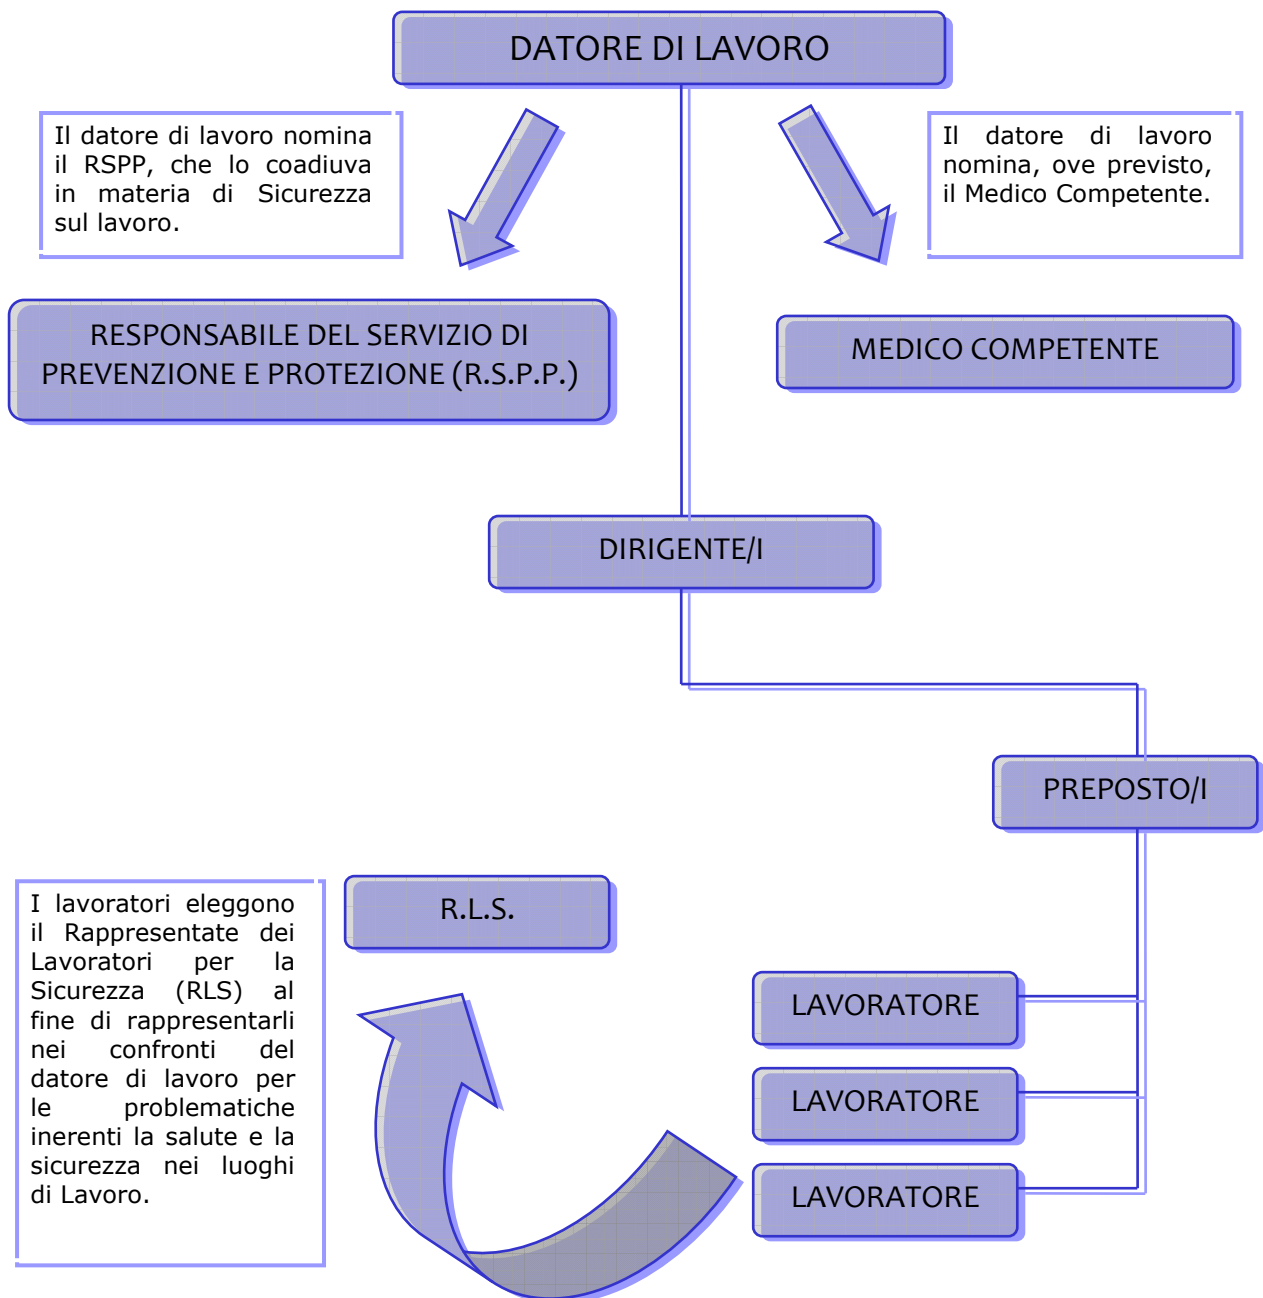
DATORE DI LAVORO

Il datore di lavoro nomina il RSPP, che lo coadiuva in materia di Sicurezza sul lavoro.

Il datore di lavoro nomina, ove previsto, il Medico Competente.

RESPONSABILE DEL SERVIZIO DI PREVENZIONE E PROTEZIONE (R.S.P.P.)

MEDICO COMPETENTE

DIRIGENTE/I

PREPOSTO/I

I lavoratori eleggono il Rappresentate dei Lavoratori per la Sicurezza (RLS) al fine di rappresentarli nei confronti del datore di lavoro per le problematiche inerenti la salute e la sicurezza nei luoghi di Lavoro.

R.L.S.

LAVORATORE

LAVORATORE

LAVORATORE